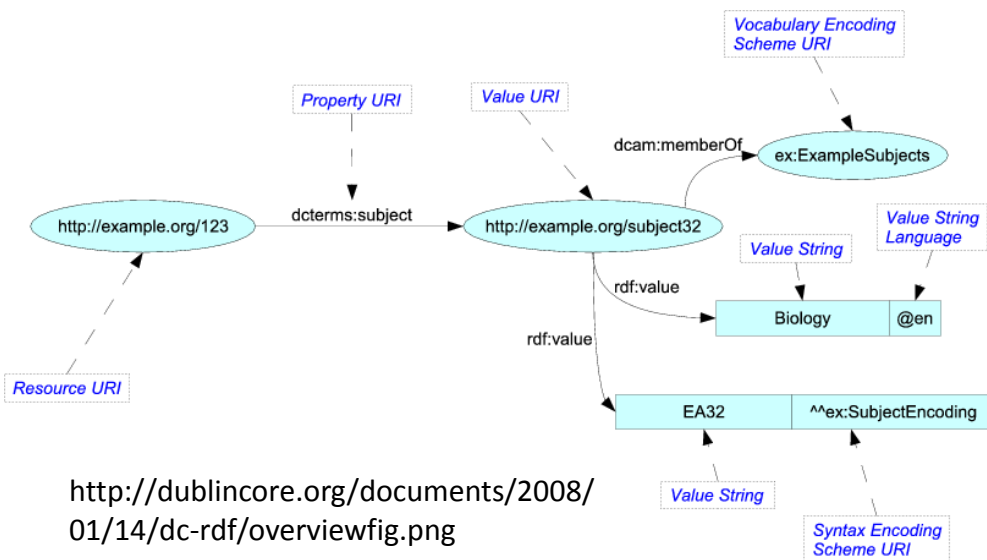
Vocabulary Encoding Scheme URI

Property URI

Value URI

dcam:memberOf

ex:ExampleSubjects

http://example.org/123

dcterms:subject

http://example.org/subject32

Value String Language

Value String

rdf:value

Biology

@en

rdf:value

Resource URI

EA32

^^ex:SubjectEncoding

http://dublincore.org/documents/2008/01/14/dc-rdf/overviewfig.png

Value String

Syntax Encoding Scheme URI